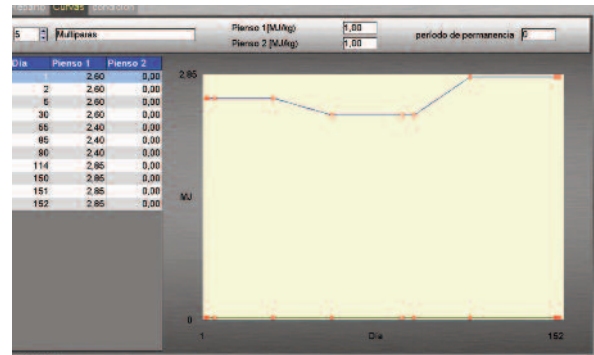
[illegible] Curvas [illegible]

5 Multiparas

Pienso 1(MJ/kg) 1,00
Pienso 2 (MJ/kg) 1,00

periodo de permanencia 0

| Dia | Pienso 1 | Pienso 2 |
|---|---|---|
| 1 | 2,60 | 0,00 |
| 2 | 2,60 | 0,00 |
| 5 | 2,60 | 0,00 |
| 30 | 2,60 | 0,00 |
| 55 | 2,40 | 0,00 |
| 85 | 2,40 | 0,00 |
| 90 | 2,40 | 0,00 |
| 114 | 2,85 | 0,00 |
| 150 | 2,85 | 0,00 |
| 151 | 2,85 | 0,00 |
| 152 | 2,85 | 0,00 |

2,85

MJ

0

1

Dia

152